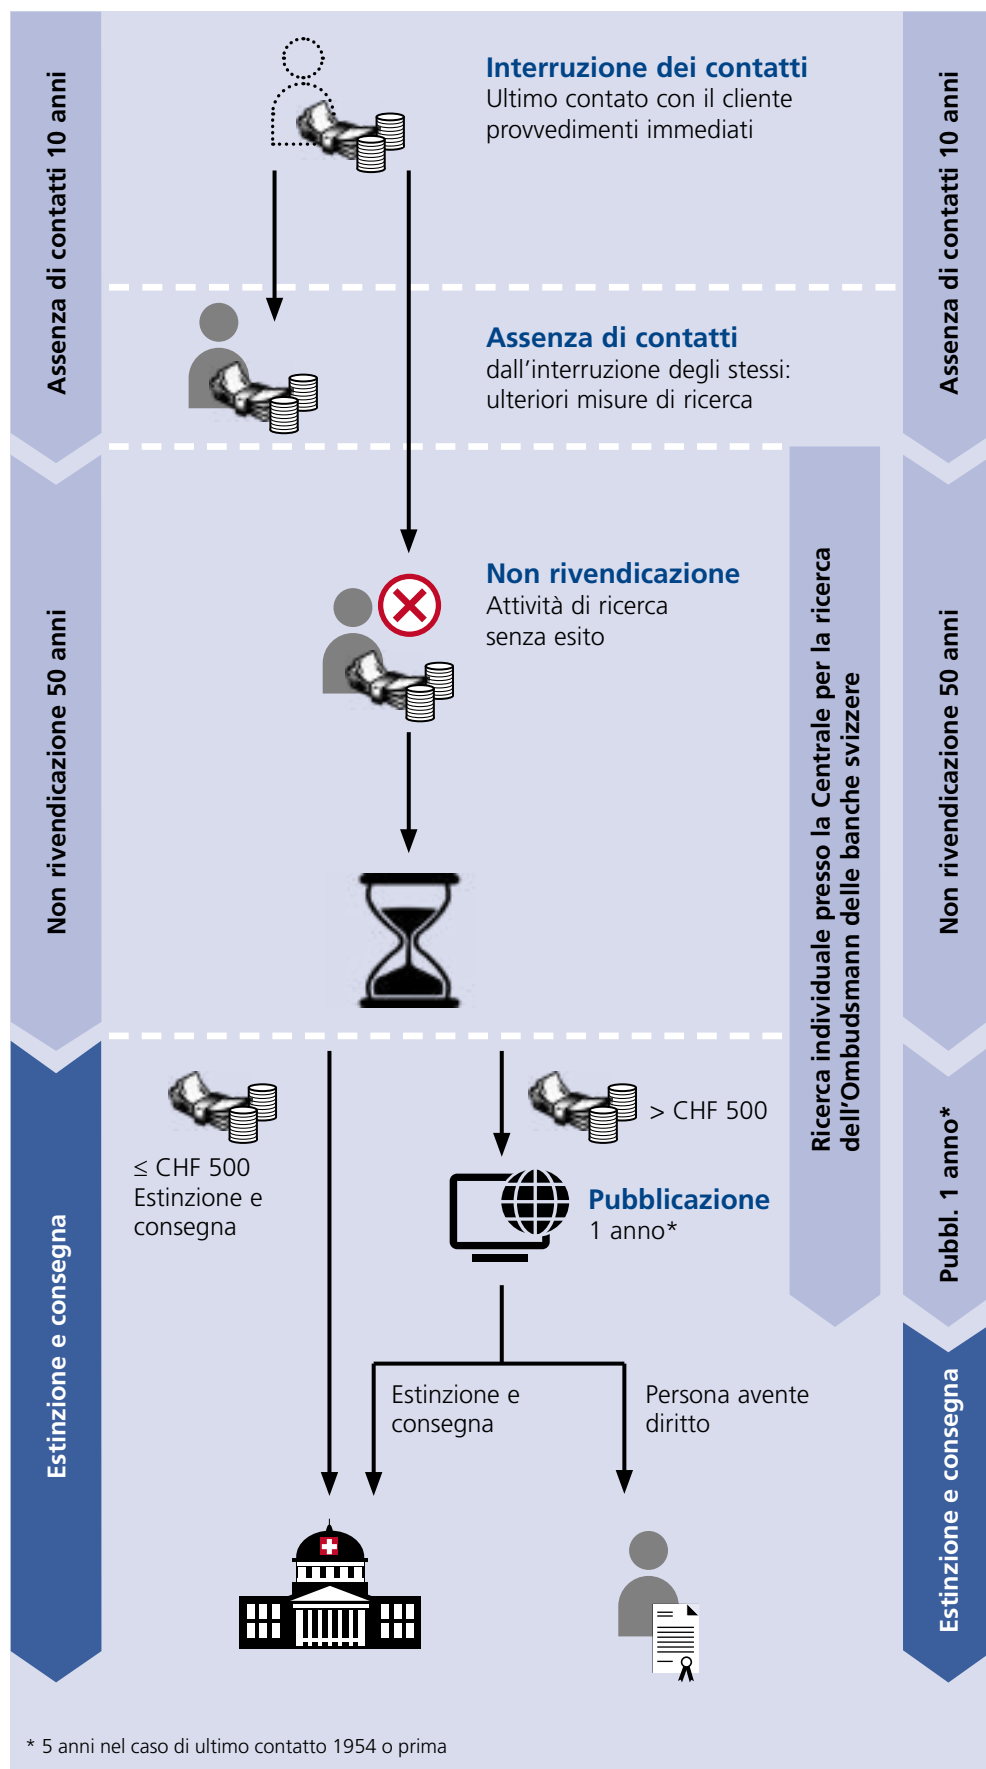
Assenza di contatti 10 anni

Interruzione dei contatti
Ultimo contato con il cliente provvedimenti immediati

Assenza di contatti 10 anni

Assenza di contatti
dall'interruzione degli stessi: ulteriori misure di ricerca

Non rivendicazione 50 anni

Non rivendicazione
Attività di ricerca senza esito

Ricerca individuale presso la Centrale per la ricerca dell'Ombudsmann delle banche svizzere

Non rivendicazione 50 anni

Estinzione e consegna

≤ CHF 500
Estinzione e consegna

> CHF 500

Pubblicazione
1 anno*

Pubbl. 1 anno*

Estinzione e consegna

Persona avente diritto

Estinzione e consegna

* 5 anni nel caso di ultimo contatto 1954 o prima